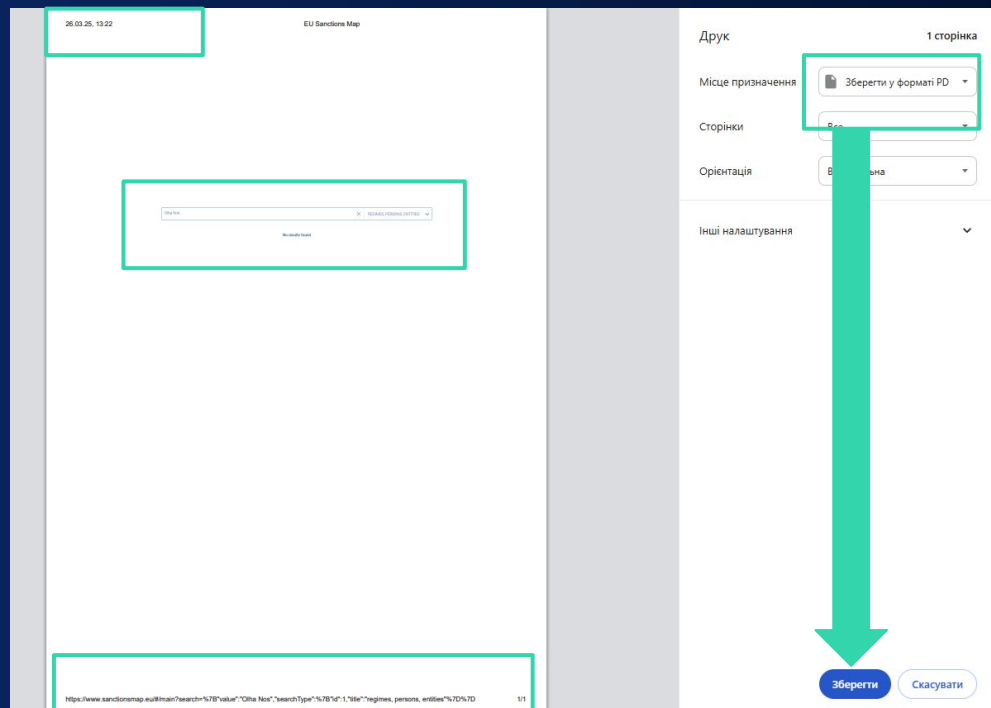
26.03.25, 13:22

EU Sanctions Map

Olha Nos

REGIMES, PERSONS, ENTITIES

No results found

https://www.sanctionsmap.eu/#/main?search=%7B"value":"Olha Nos","searchType":%7B"id":1,"title":"regimes, persons, entities"%7D%7D

1/1

Друк

1 сторінка

Місце призначення

Зберегти у форматі PD

Сторінки

Все

Орієнтація

В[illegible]льна

Інші налаштування

Зберегти

Скасувати